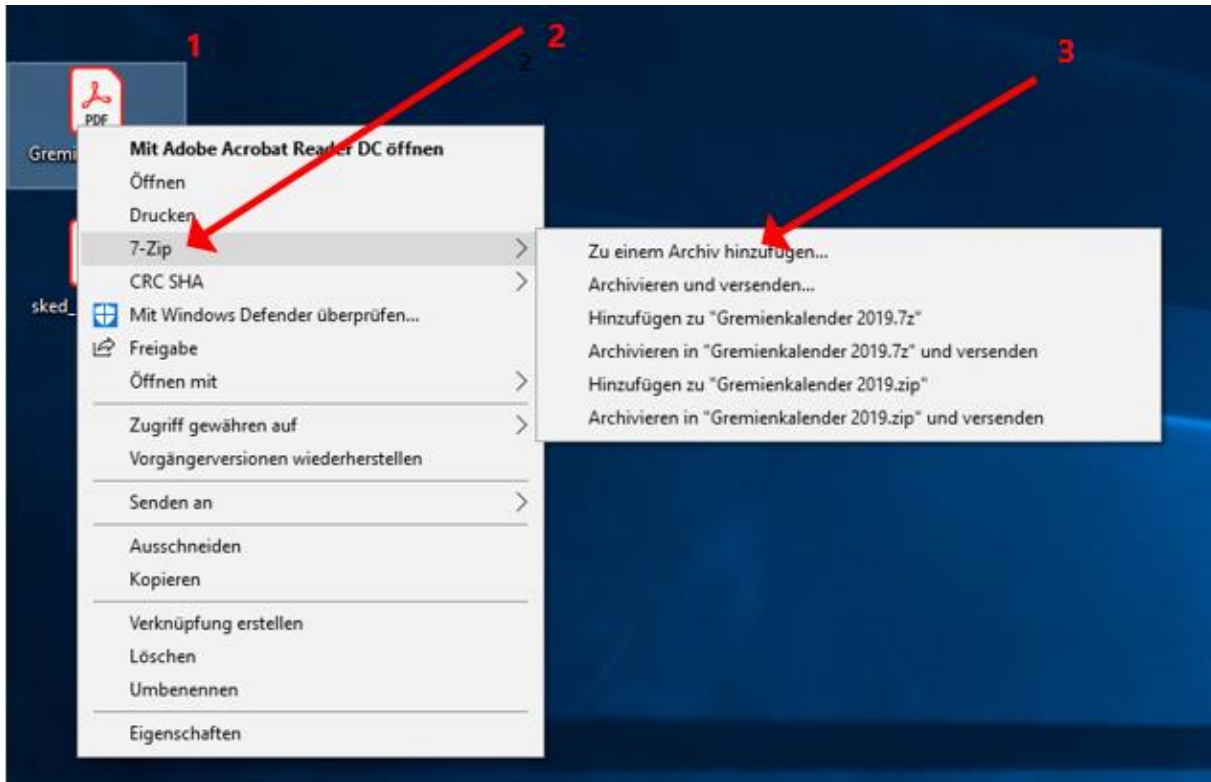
1
2
2
3

PDF
Gremi
sked_

Mit Adobe Acrobat Reader DC öffnen
Öffnen
Drucken
7-Zip
CRC SHA
Mit Windows Defender überprüfen...
Freigabe
Öffnen mit
Zugriff gewähren auf
Vorgängerversionen wiederherstellen
Senden an
Ausschneiden
Kopieren
Verknüpfung erstellen
Löschen
Umbenennen
Eigenschaften

Zu einem Archiv hinzufügen...
Archivieren und versenden...
Hinzufügen zu "Gremienkalender 2019.7z"
Archivieren in "Gremienkalender 2019.7z" und versenden
Hinzufügen zu "Gremienkalender 2019.zip"
Archivieren in "Gremienkalender 2019.zip" und versenden